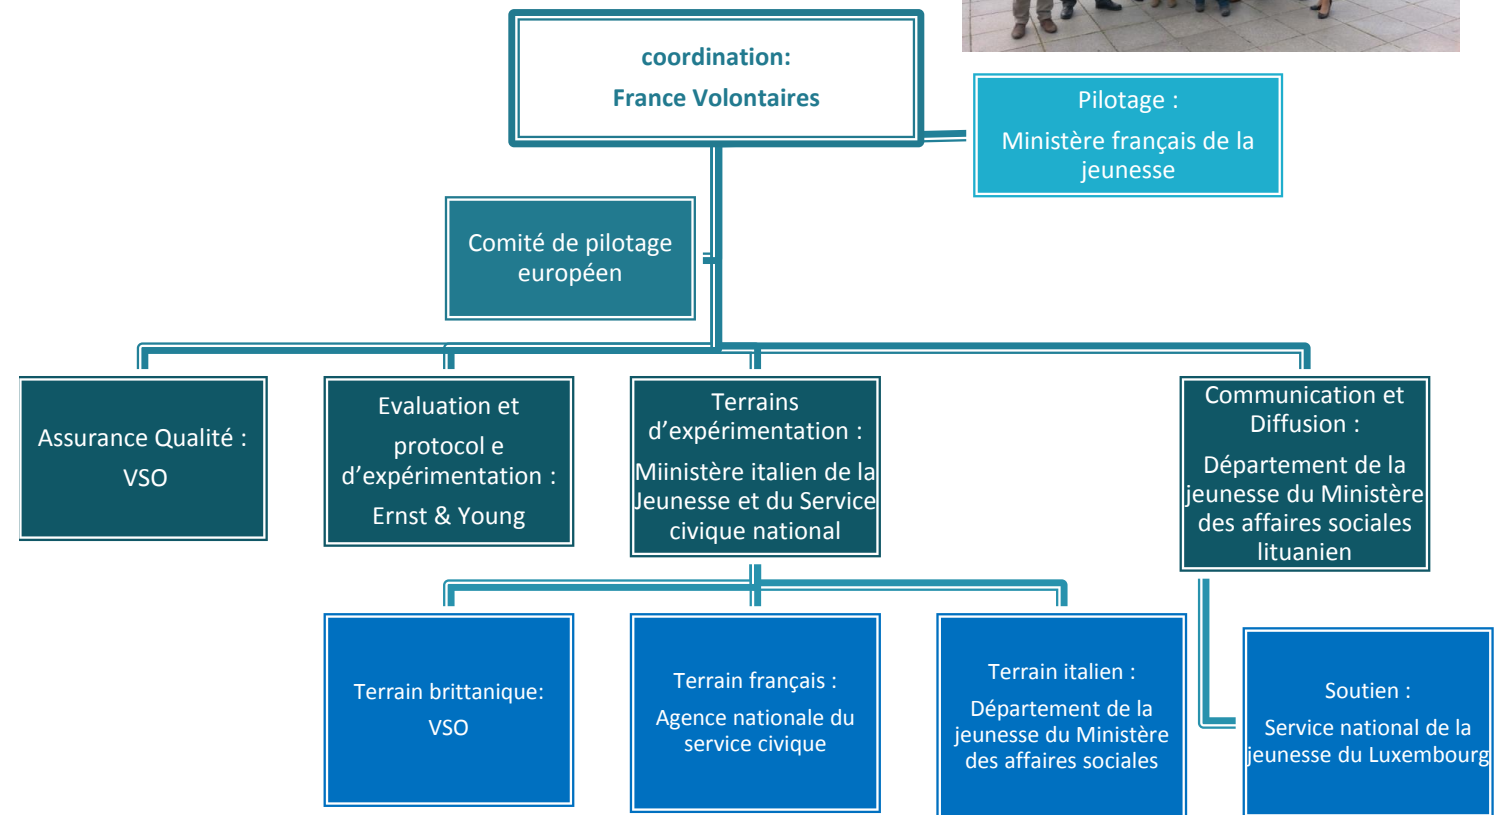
coordination:
France Volontaires

Pilotage :
Ministère français de la jeunesse

Comité de pilotage européen

Assurance Qualité :
VSO

Evaluation et
protocol e d'expérimentation :
Ernst & Young

Terrains d'expérimentation :
Miinistère italien de la Jeunesse et du Service civique national

Communication et Diffusion :
Département de la jeunesse du Ministère des affaires sociales lituanien

Terrain brittanique:
VSO

Terrain français :
Agence nationale du service civique

Terrain italien :
Département de la jeunesse du Ministère des affaires sociales

Soutien :
Service national de la jeunesse du Luxembourg